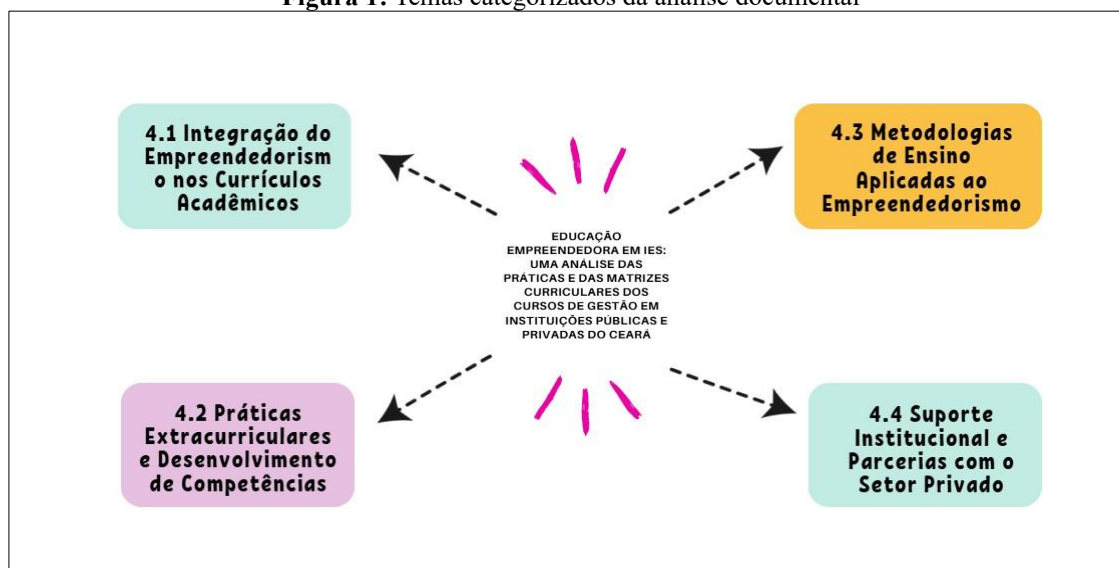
**Figura 1:** Temas categorizados da análise documental

4.1 Integração do Empreendedorism o nos Currículos Acadêmicos

4.3 Metodologias de Ensino Aplicadas ao Empreendedorismo

EDUCAÇÃO EMPREENDEDORA EM IES: UMA ANÁLISE DAS PRÁTICAS E DAS MATRIZES CURRICULARES DOS CURSOS DE GESTÃO EM INSTITUIÇÕES PÚBLICAS E PRIVADAS DO CEARÁ

4.2 Práticas Extracurriculares e Desenvolvimento de Competências

4.4 Suporte Institucional e Parcerias com o Setor Privado